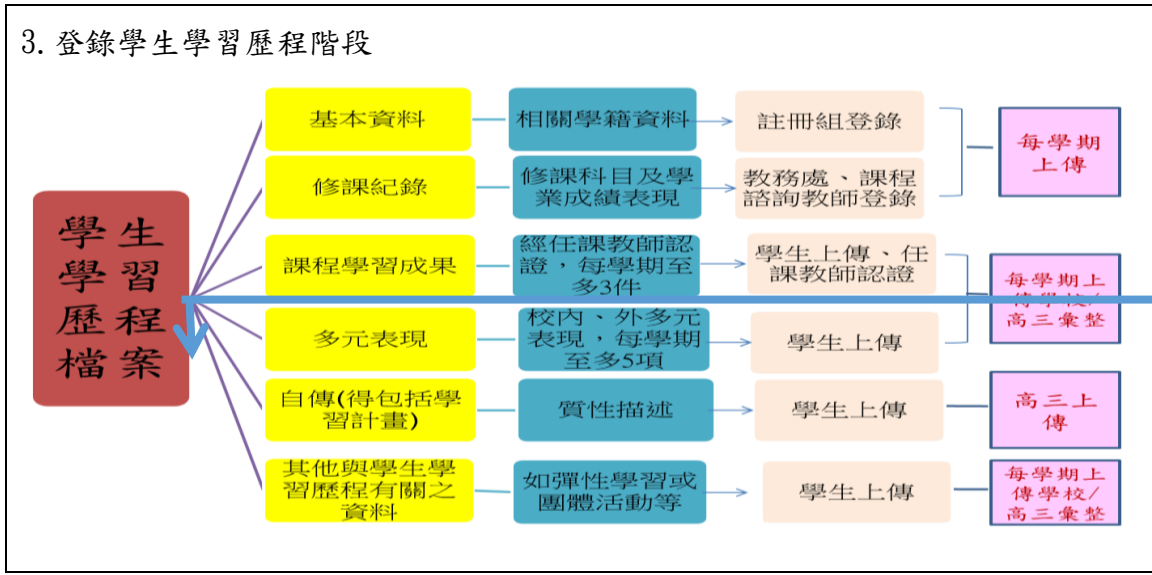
3. 登錄學生學習歷程階段

學生學習歷程檔案

基本資料
相關學籍資料
註冊組登錄

修課紀錄
修課科目及學業成績表現
教務處、課程諮詢教師登錄

每學期上傳

課程學習成果
經任課教師認證，每學期至多3件
學生上傳、任課教師認證

多元表現
校內、外多元表現，每學期至多5項
學生上傳

每學期上傳學校/高三彙整

自傳(得包括學習計畫)
質性描述
學生上傳

高三上傳

其他與學生學習歷程有關之資料
如彈性學習或團體活動等
學生上傳

每學期上傳學校/高三彙整